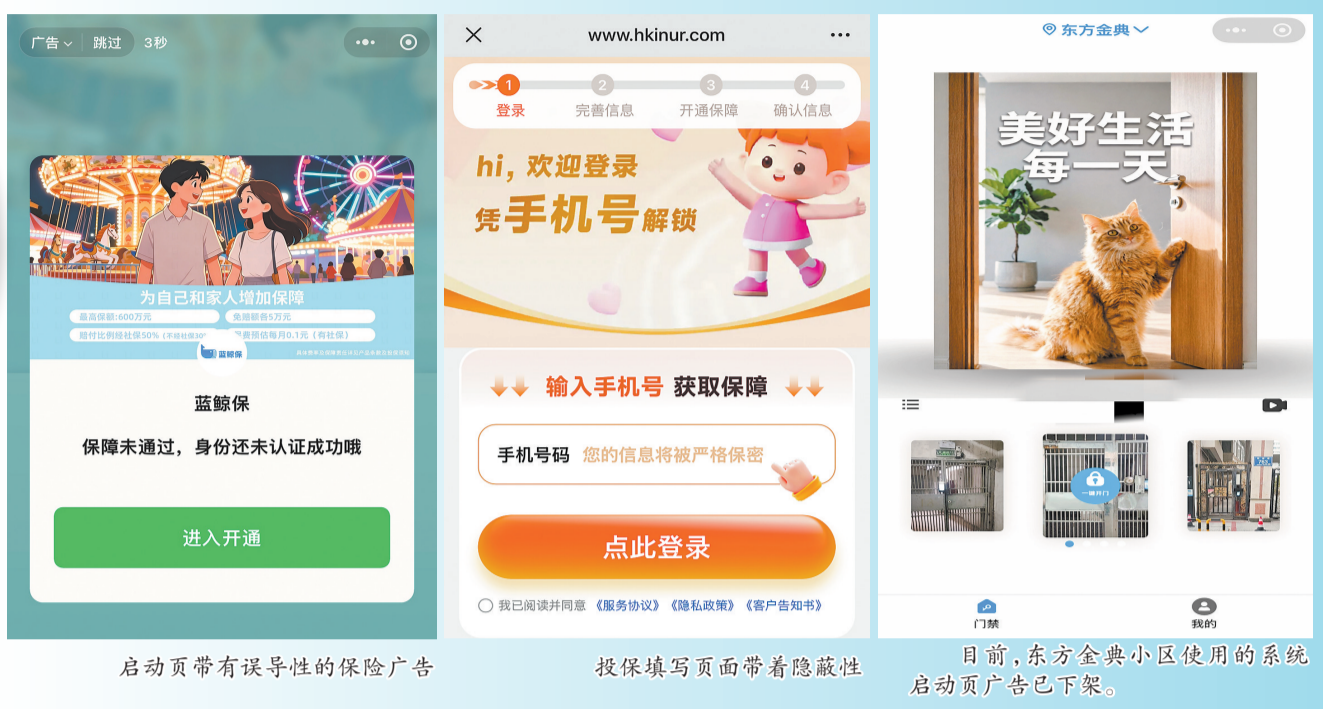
广告 跳过 3秒

为自己和家人增加保障
最高保额:600万元
免赔额吾5万元
赔付比例经社保50%
投保预估每月0.1元（有社保）

蓝鲸保

蓝鲸保

保障未通过，身份还未认证成功哦

进入开通

启动页带有误导性的保险广告

www.hkinur.com

1 登录
2 完善信息
3 开通保障
4 确认信息

hi，欢迎登录
凭手机号解锁

输入手机号 获取保障

手机号码 您的信息将被严格保密

点此登录

我已阅读并同意《服务协议》《隐私政策》《客户告知书》

投保填写页面带着隐蔽性

东方金典

美好生活
每一天

一键开门

门禁

我的

目前，东方金典小区使用的系统启动页广告已下架。